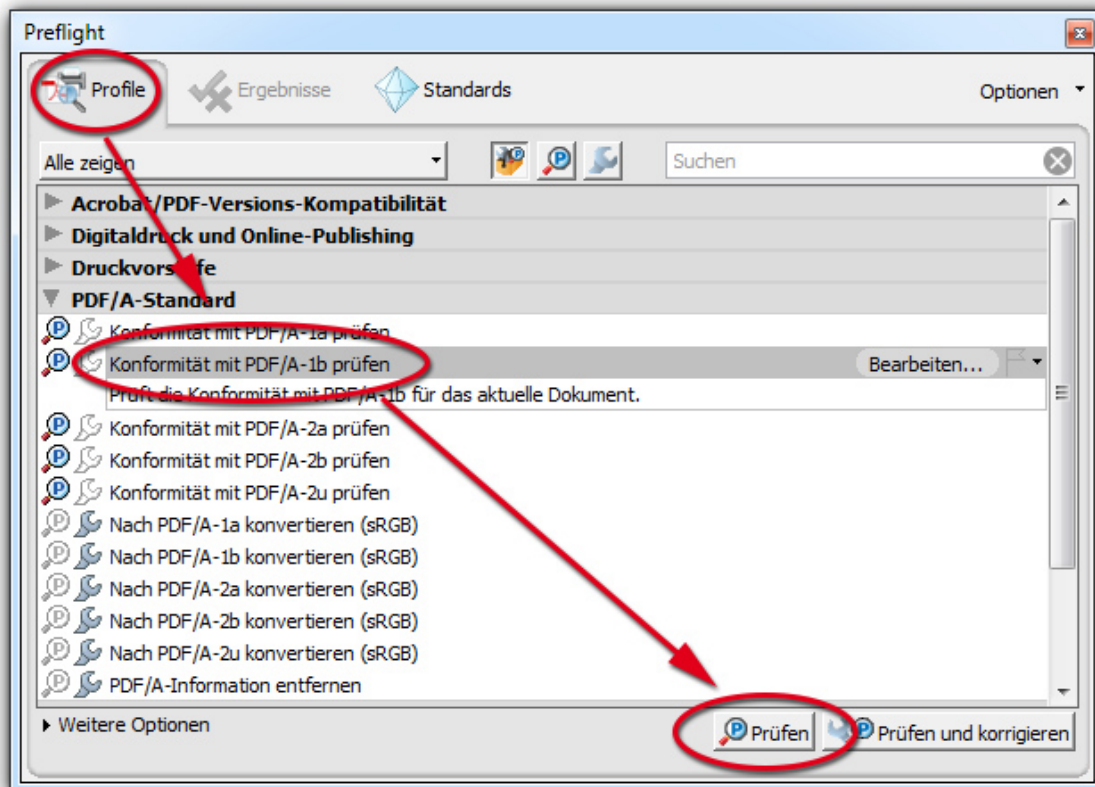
Preflight

Profile
Ergebnisse
Standards
Optionen

Alle zeigen
Suchen

Acrobat/PDF-Versions-Kompatibilität
Digitaldruck und Online-Publishing
Druckvorstufe
PDF/A-Standard
Konformität mit PDF/A-1a prüfen
Konformität mit PDF/A-1b prüfen
Bearbeiten...
Prüft die Konformität mit PDF/A-1b für das aktuelle Dokument.
Konformität mit PDF/A-2a prüfen
Konformität mit PDF/A-2b prüfen
Konformität mit PDF/A-2u prüfen
Nach PDF/A-1a konvertieren (sRGB)
Nach PDF/A-1b konvertieren (sRGB)
Nach PDF/A-2a konvertieren (sRGB)
Nach PDF/A-2b konvertieren (sRGB)
Nach PDF/A-2u konvertieren (sRGB)
PDF/A-Information entfernen

Weitere Optionen
Prüfen
Prüfen und korrigieren